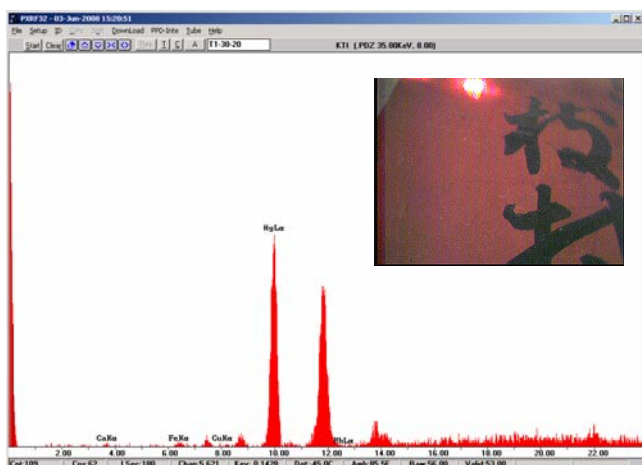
PXRF32 - 03-Jun-2008 15:20:51

File Setup ID Disc Roll Download PFD-Intx Tube Help

Start Clear T1-30-20

KTI (.PDZ 35.00KeV, 8.00)

HgLα

CaKα FeKα CuKα PbLα

2.00 4.00 6.00 8.00 10.00 12.00 14.00 16.00 18.00 20.00 22.00

Cat 109 Cts 62 LSec 100 Chan 5.621 Kev 8.1420 Det -45.0C Amb 05.5F Rate 56.00 Valid 53.00